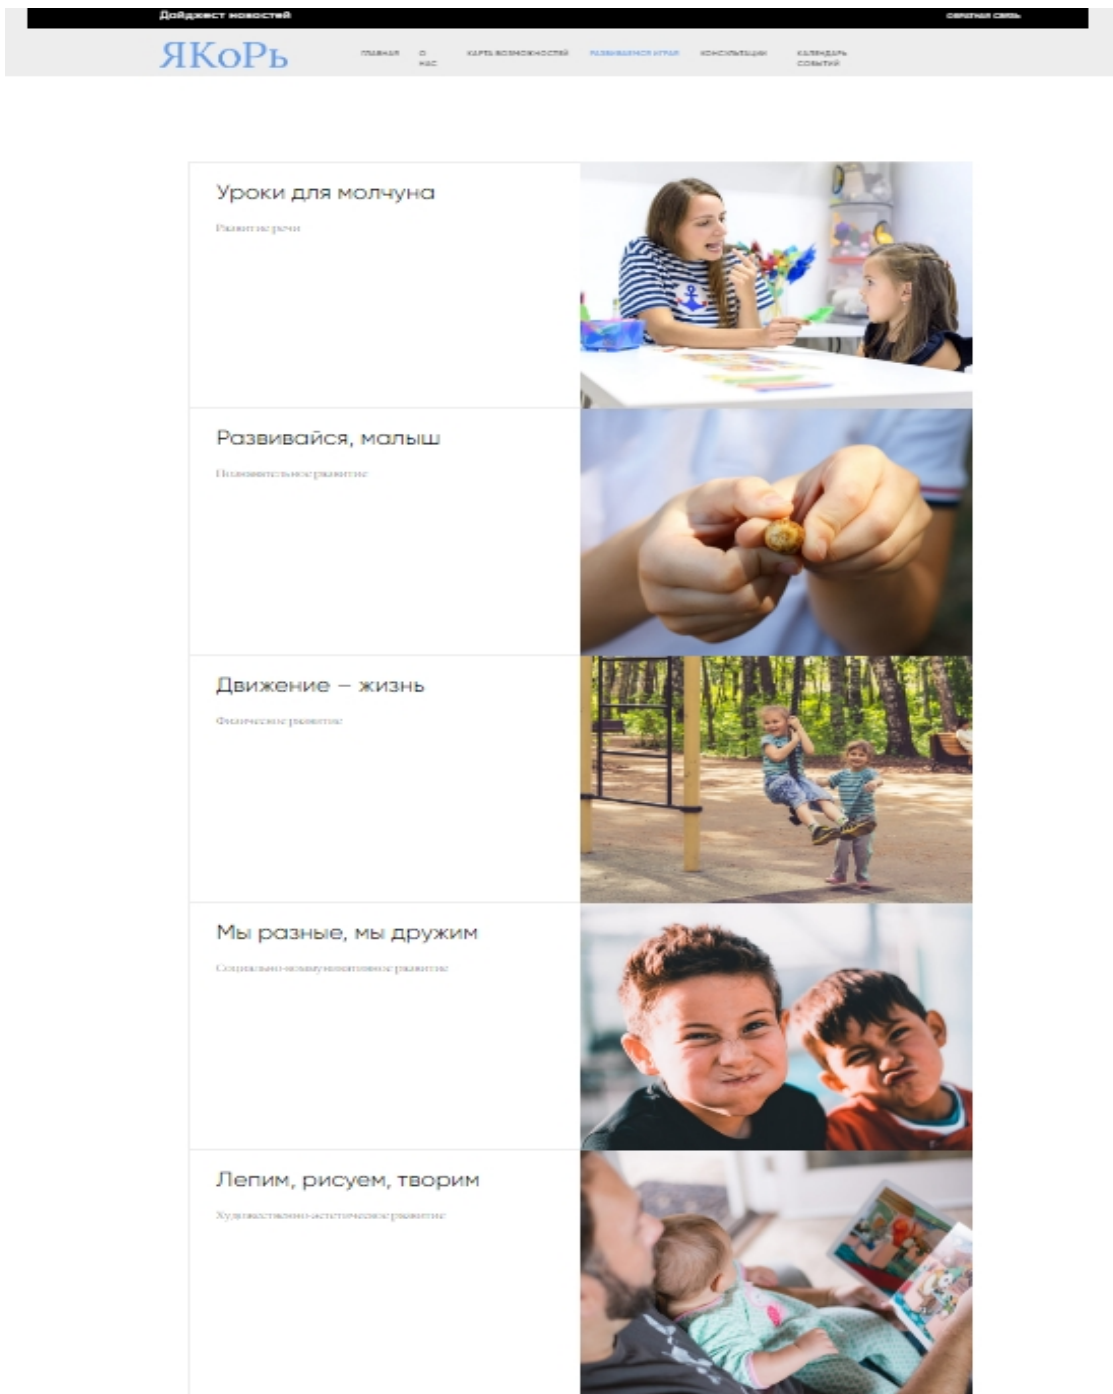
Дайджест новостей

Обратная связь

ЯКоРь

ГЛАВНАЯ О НАС КАРТА ВОЗМОЖНОСТЕЙ РАЗВИВАЕМСЯ ИГРАЯ КОНСУЛЬТАЦИИ КАЛЕНДАРЬ СОБЫТИЙ

Уроки для молчуна

Развитие речи

Развивайся, малыш

Познавательное развитие

Движение – жизнь

Физическое развитие

Мы разные, мы дружим

Социально-коммуникативное развитие

Лепим, рисуем, творим

Художественно-эстетическое развитие